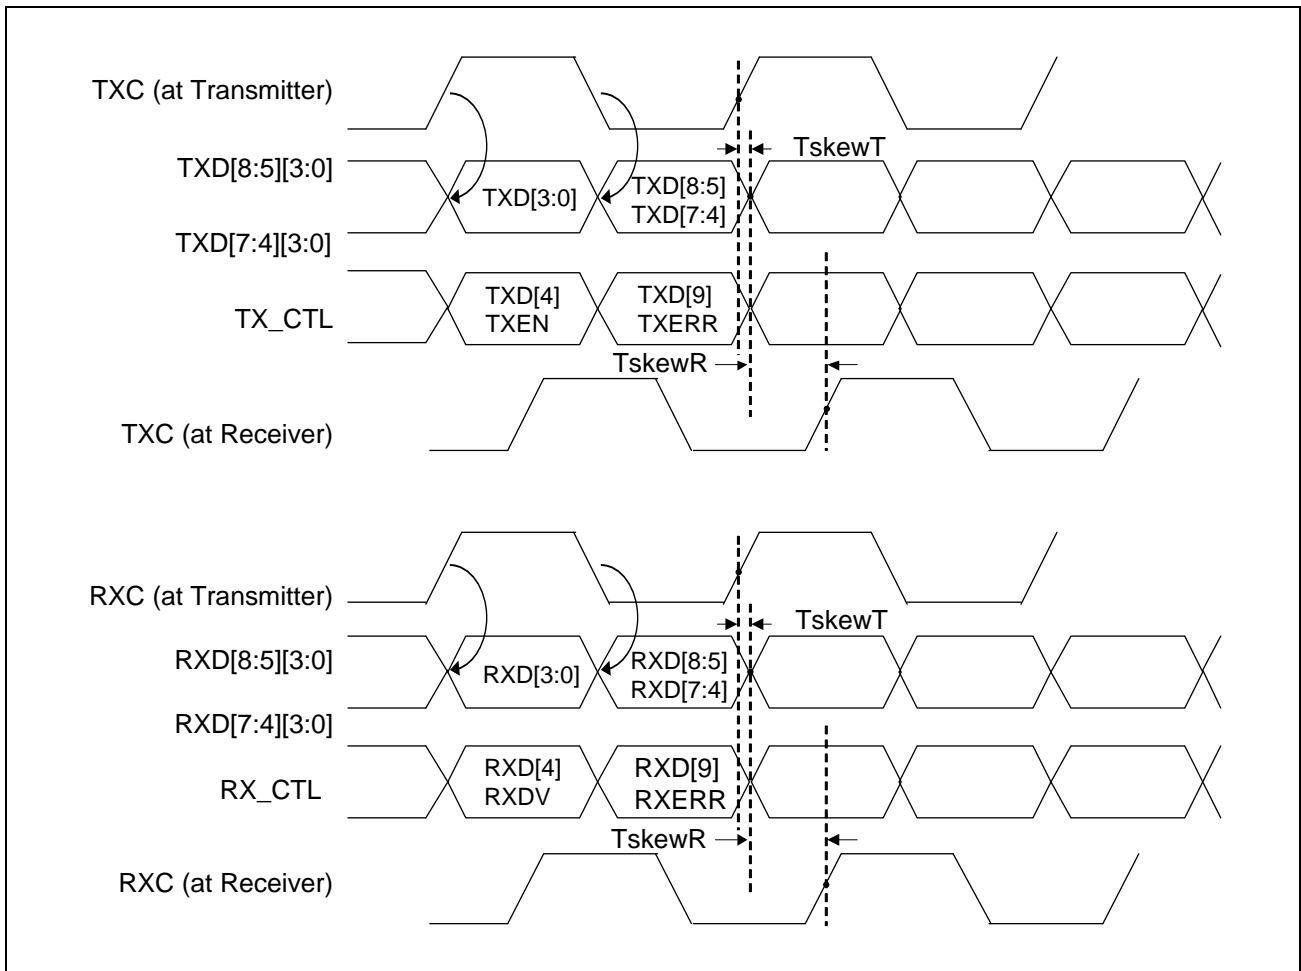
TXC (at Transmitter)

TskewT

TXD[8:5][3:0]

TXD[3:0]

TXD[8:5]
TXD[7:4]

TXD[7:4][3:0]

TX_CTL

TXD[4]
TXEN

TXD[9]
TXERR

TskewR

TXC (at Receiver)

RXC (at Transmitter)

TskewT

RXD[8:5][3:0]

RXD[3:0]

RXD[8:5]
RXD[7:4]

RXD[7:4][3:0]

RX_CTL

RXD[4]
RXDV

RXD[9]
RXERR

TskewR

RXC (at Receiver)